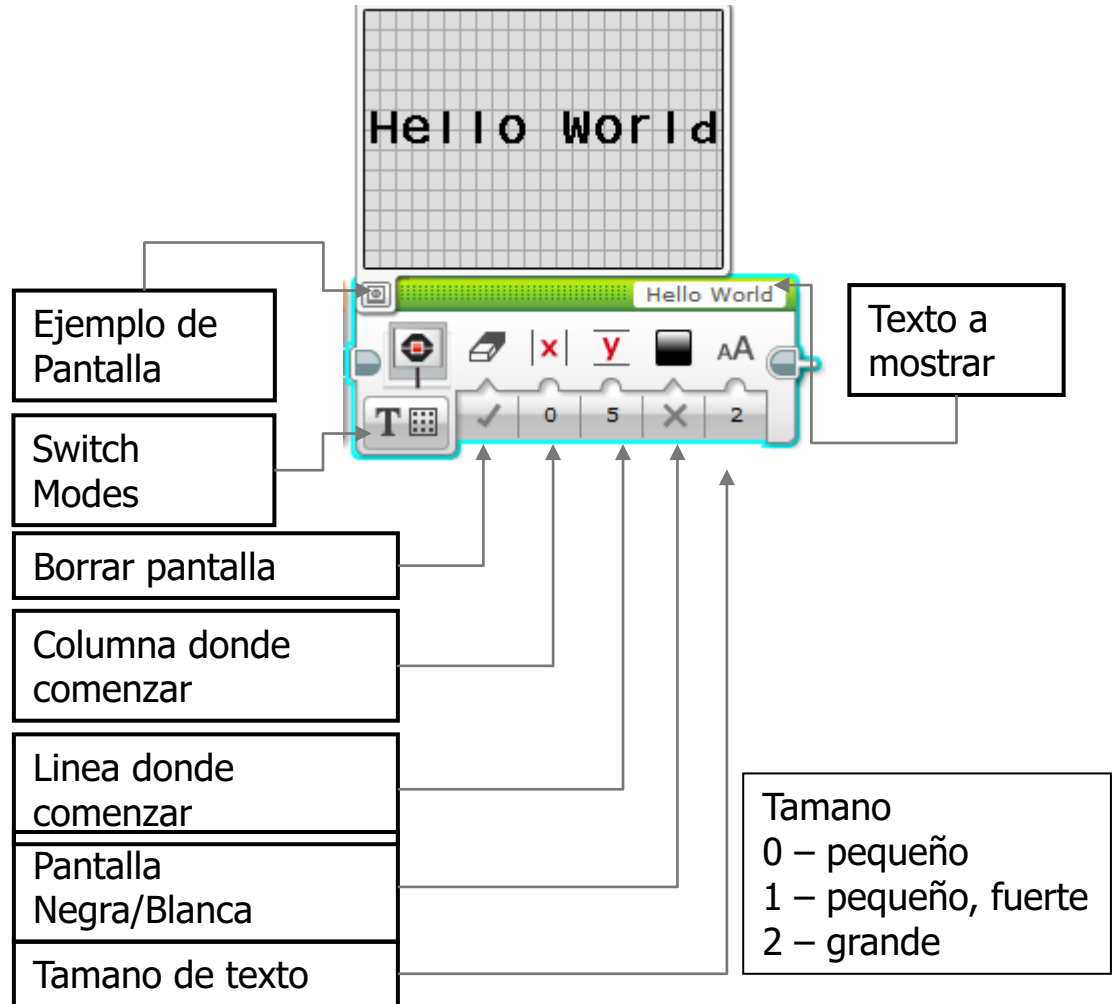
Hello World

Hello World

Ejemplo de Pantalla

Texto a mostrar

x

y

aA

T

0

5

2

Switch Modes

Borrar pantalla

Columna donde comenzar

Linea donde comenzar

Pantalla Negra/Blanca

Tamano de texto

Tamano
0 – pequeño
1 – pequeño, fuerte
2 – grande